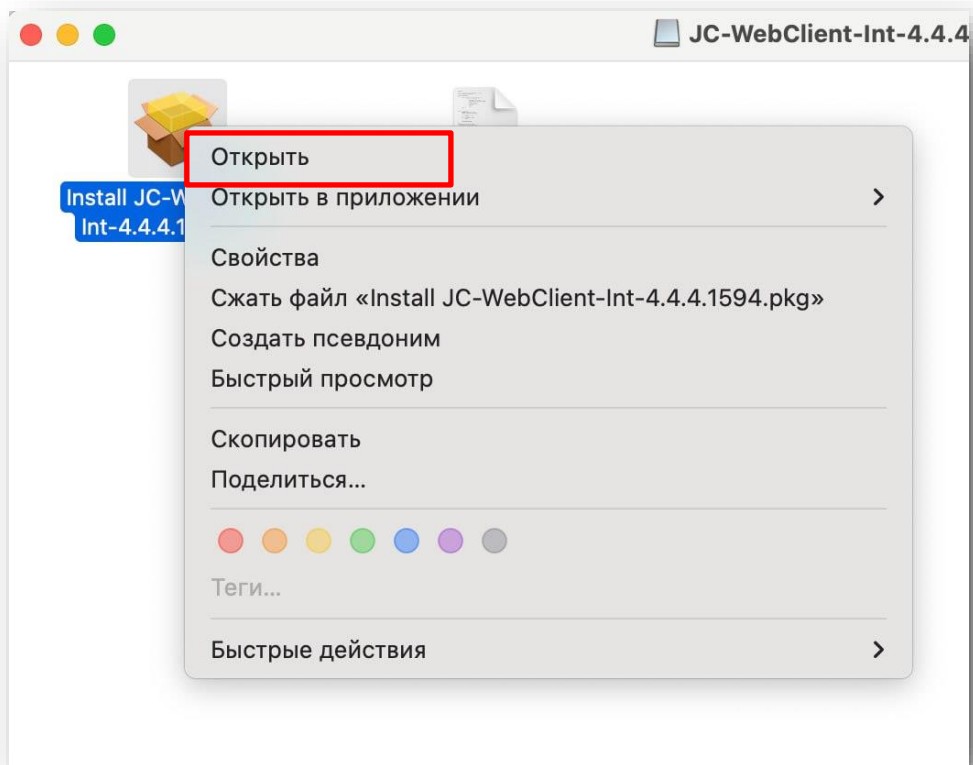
JC-WebClient-Int-4.4.4

Install JC-W
Int-4.4.4.1

Открыть
Открыть в приложении
Свойства
Сжать файл «Install JC-WebClient-Int-4.4.4.1594.pkg»
Создать псевдоним
Быстрый просмотр
Скопировать
Поделиться...
Теги...
Быстрые действия